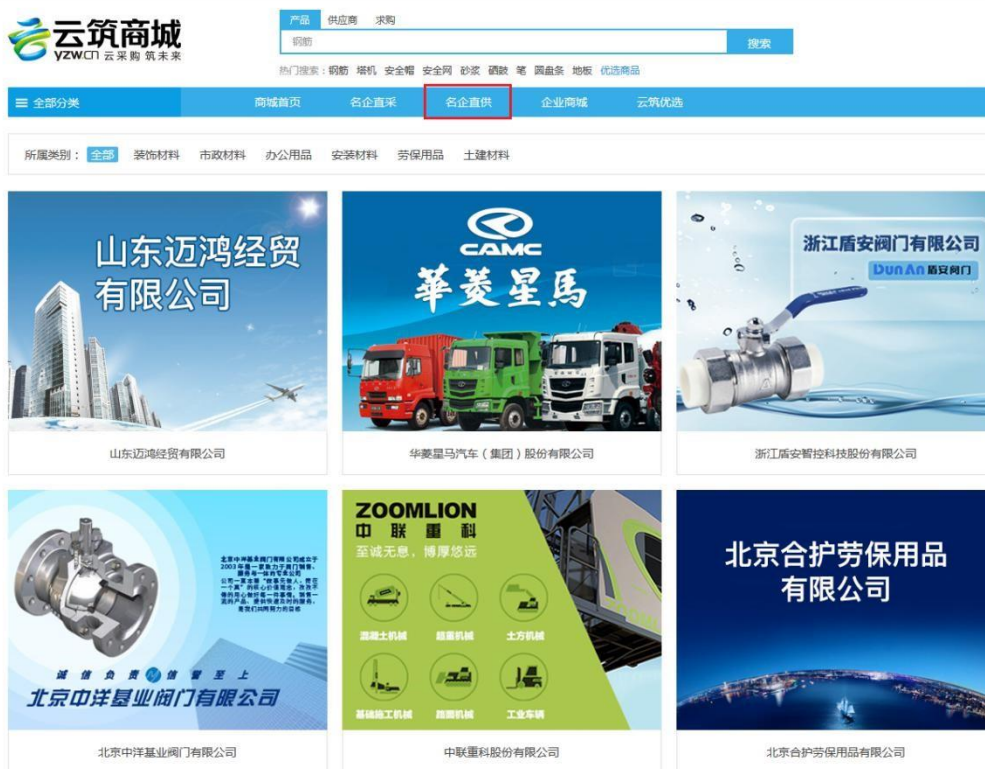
云筑商城
yzw.cn 云采购 筑未来

产品 供应商 求购
钢筋
搜索
热门搜索：钢筋 塔机 安全帽 安全网 砂浆 硒鼓 笔 圆盘条 地板 优选商品

全部分类 商城首页 名企直采 名企直供 企业商城 云筑优选

所属类别：全部 装饰材料 市政材料 办公用品 安装材料 劳保用品 土建材料

山东迈鸿经贸有限公司
山东迈鸿经贸有限公司

CAMC
華菱星馬
华菱星马汽车（集团）股份有限公司

浙江盾安阀门有限公司
Dun An 盾安阀门
浙江盾安智控科技股份有限公司

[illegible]
诚 信 负 责 信 誉 至 上
北京中洋基业阀门有限公司
北京中洋基业阀门有限公司

ZOOMLION
中联重科
至诚无息，博厚悠远
混凝土机械 起重机械 土方机械
基础施工机械 路面机械 工业车辆
中联重科股份有限公司

北京合护劳保用品有限公司
北京合护劳保用品有限公司